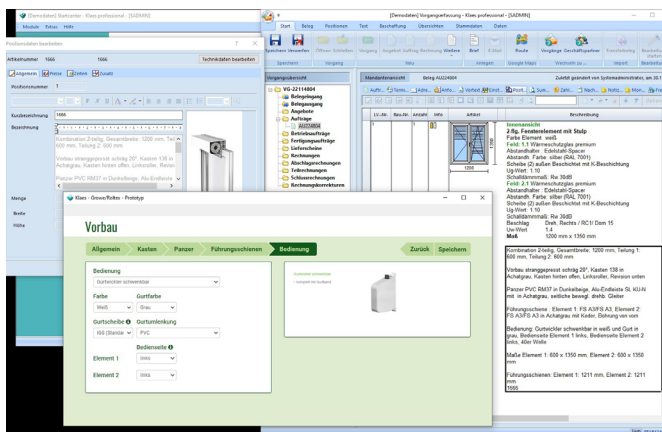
[Demodaten] Startcenter - Klaes professional - [SADMIN]
Module Extras Hilfe

[Demodaten] Vorgangserfassung - Klaes professional - [SADMIN]
Start Beleg Positionen Text Bestellung Übersichten Stammdaten Daten

Speichern Verwerfen Öffnen Schließen Vorgang Angebot Auftrag Rechnung Weitere Brief E-Mail Route Vorgänge Geschäftspartner Freiminierung Bearbeitungsstatus
Speichern Vorgang Neu Anlegen Google Maps Wechseln zu Import Bearbeitung

Positionsdaten bearbeiten
Artikelnummer 1666 1666 Technikdaten bearbeiten
Allgemein Preise Zeiten Zusatz
Positionsnummer 1
Kurzbezeichnung 1666
Bezeichnung
Kombination 2-teilig, Gesamtbreite: 1200 mm, Teil...
600 mm, Teilung 2: 600 mm
Vorbau stranggepresst schräg 20°, Kasten 138 in Achatgrau, Kasten hinten offen, Linksroller, Revisi...
Panzer PVC RM37 in Dunkelbeige, Alu-Endleiste...
Menge
Breite
Höhe

Vorgangsübersicht
VG-22114804
Belegerzeugung
Belegausgang
Angebote
Aufträge
AU224804
Betriebsaufträge
Fertigungsaufträge
Lieferscheine
Rechnungen
Abschlagsrechnungen
Teilrechnungen
Schlussrechnungen
Rechnungskorrekturen

Mandantenansicht Beleg AU224804 Zuletzt geändert von Sofcmadministration, am 30.1...
1.V.-Nr. Bau-Nr. Anzahl Info Artikel Beschreibung

Innenansicht
2-flg. Fensterelement mit Stulp
Farbe Element: weiß
Feld: 1.1 Wärmeschutzglas premium
Abstandhalter: Edelstahl-Spacer
Abstandh. Farbe: silber (RAL 7001)
Scheibe (2) außen Beschichtet mit K-Beschichtung
Ug-Wert: 1.10
Schalldämmmaß: Rw 30dB
Feld: 2.1 Wärmeschutzglas premium
Abstandhalter: Edelstahl-Spacer
Abstandh. Farbe: silber (RAL 7001)
Scheibe (2) außen Beschichtet mit K-Beschichtung
Ug-Wert: 1.10
Schalldämmmaß: Rw 30dB
Beschlag Dreh. Rechts / RC1/ Dorn 15
Uw-Wert 1.4
Maß 1200 mm x 1350 mm

Kombination 2-teilig, Gesamtbreite: 1200 mm, Teilung 1: 600 mm, Teilung 2: 600 mm

Vorbau stranggepresst schräg 20°, Kasten 138 in Achatgrau, Kasten hinten offen, Linksroller, Revision unten

Panzer PVC RM37 in Dunkelbeige, Alu-Endleiste SL KU-N mit in Achatgrau, seitliche beweg. drehb. Gleiter

Führungsschiene : Element 1: FS A3/FS A3, Element 2: FS A3/FS A3 in Achatgrau mit Keder, Bohrung von vorn

Bedienung: Gurtwickler schwenkbar in weiß und Gurt in grau, Bedienseite Element 1 links, Bedienseite Element 2 links, 40er Welle

Maße Element 1: 600 x 1350 mm, Element 2: 600 x 1350 mm

Führungsschienen: Element 1: 1211 mm, Element 2: 1211 mm
1666

Klaes - Grosse/Rollen - Prototyp
Vorbau
Allgemein Kasten Panzer Führungsschienen Bedienung Zurück Speichern
Bedienung
Gurtwickler schwenkbar
Farbe Gurtfarbe
Weiß Grau
Gurtscheibe Gurtumlenkung
150 (Standar PVC
Bedienseite
Element 1 links
Element 2 links
Gurtwickler schwenkbar
- Verkauft mit Gurtband